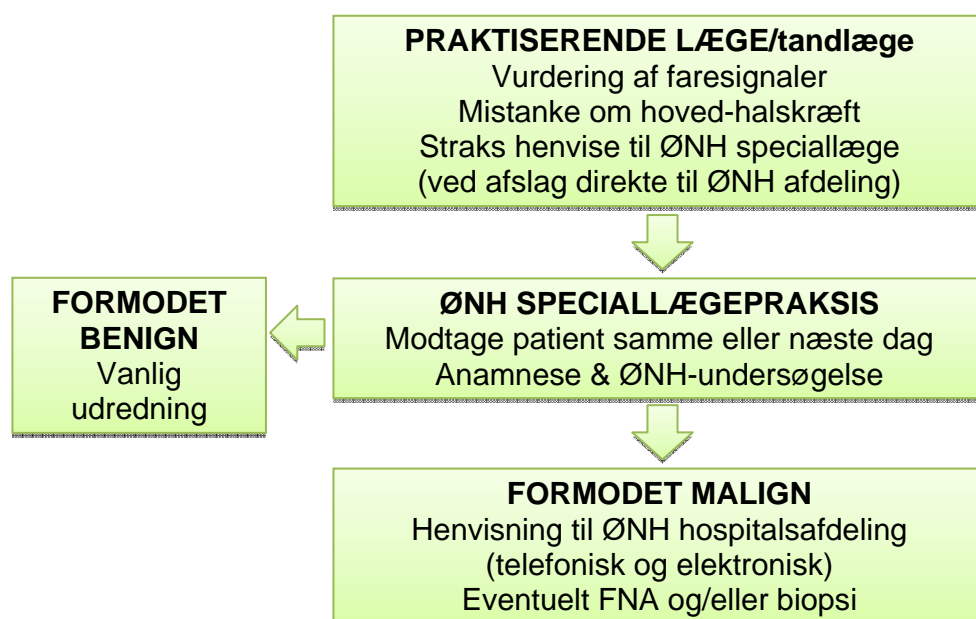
**PRAKTISERENDE LÆGE/tandlæge**
Vurdering af faresignaler
Mistanke om hoved-halskræft
Straks henvise til ØNH speciallæge
(ved afslag direkte til ØNH afdeling)

**FORMODET BENIGN**
Vanlig udredning

**ØNH SPECIALLÆGEPRAKSIS**
Modtage patient samme eller næste dag
Anamnese & ØNH-undersøgelse

**FORMODET MALIGN**
Henvisning til ØNH hospitalsafdeling
(telefonisk og elektronisk)
Eventuelt FNA og/eller biopsi